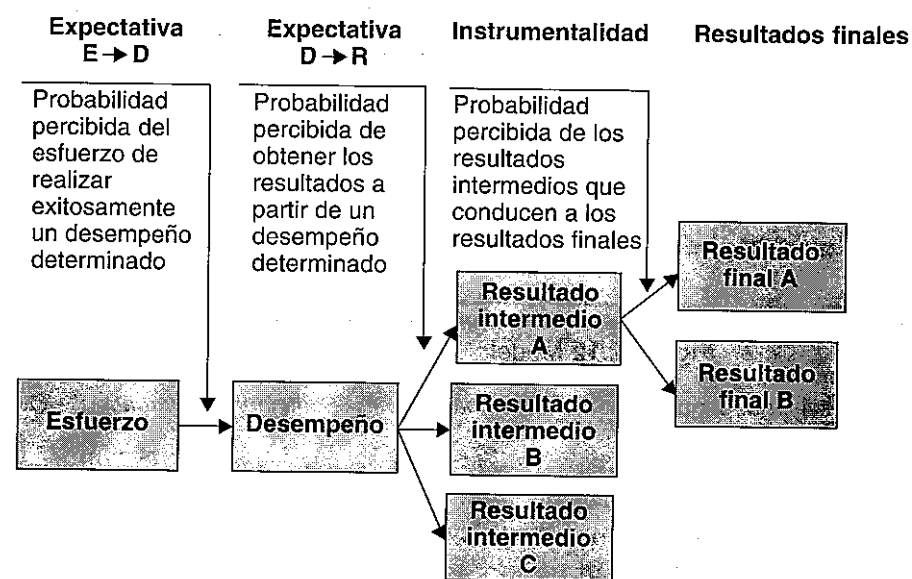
Expectativa
E → D

Expectativa
D → R

Instrumentalidad

Resultados finales

Probabilidad percibida del esfuerzo de realizar exitosamente un desempeño determinado

Probabilidad percibida de obtener los resultados a partir de un desempeño determinado

Probabilidad percibida de los resultados intermedios que conducen a los resultados finales

Resultado final A

Resultado intermedio A

Resultado final B

Esfuerzo

Desempeño

Resultado intermedio B

Resultado intermedio C